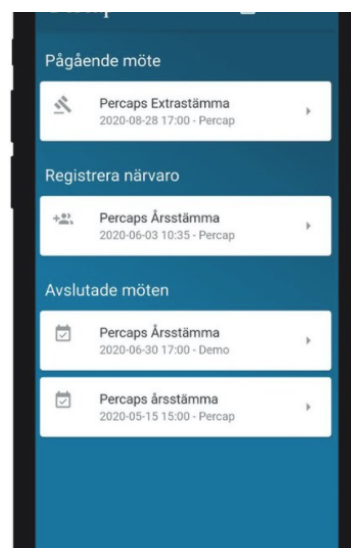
Pågående möte

Percaps Extrastämma
2020-08-28 17:00 - Percap

Registrera närvaro

Percaps Årsstämma
2020-06-03 10:35 - Percap

Avslutade möten

Percaps Årsstämma
2020-06-30 17:00 - Demo

Percaps årsstämma
2020-05-15 15:00 - Percap